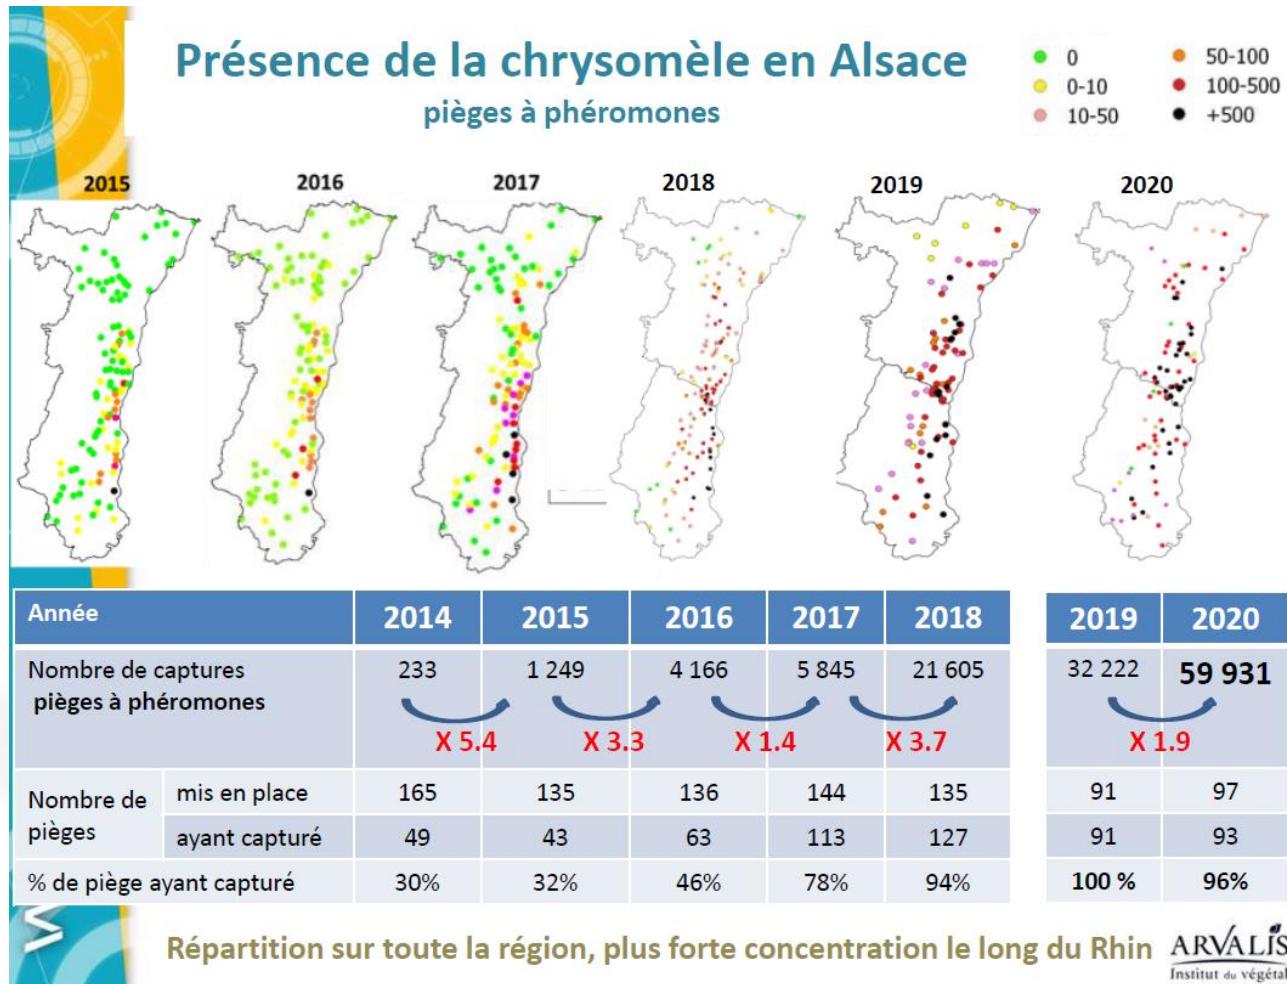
Présence de la chrysomèle en Alsace
pièges à phéromones

0
0-10
10-50
50-100
100-500
+500

2015
2016
2017
2018
2019
2020

| Année | | 2014 | 2015 | 2016 | 2017 | 2018 |
|---|---|---|---|---|---|---|
| Nombre de captures pièges à phéromones | | 233 | 1 249 | 4 166 | 5 845 | 21 605 |
| | | X 5.4 | X 3.3 | X 1.4 | X 3.7 | |
| Nombre de pièges | mis en place | 165 | 135 | 136 | 144 | 135 |
| | ayant capturé | 49 | 43 | 63 | 113 | 127 |
| % de piège ayant capturé | | 30% | 32% | 46% | 78% | 94% |

| 2019 | 2020 |
|---|---|
| 32 222 | 59 931 |
| X 1.9 | |
| 91 | 97 |
| 91 | 93 |
| 100 % | 96% |

Répartition sur toute la région, plus forte concentration le long du Rhin

ARVALIS
Institut du végétal